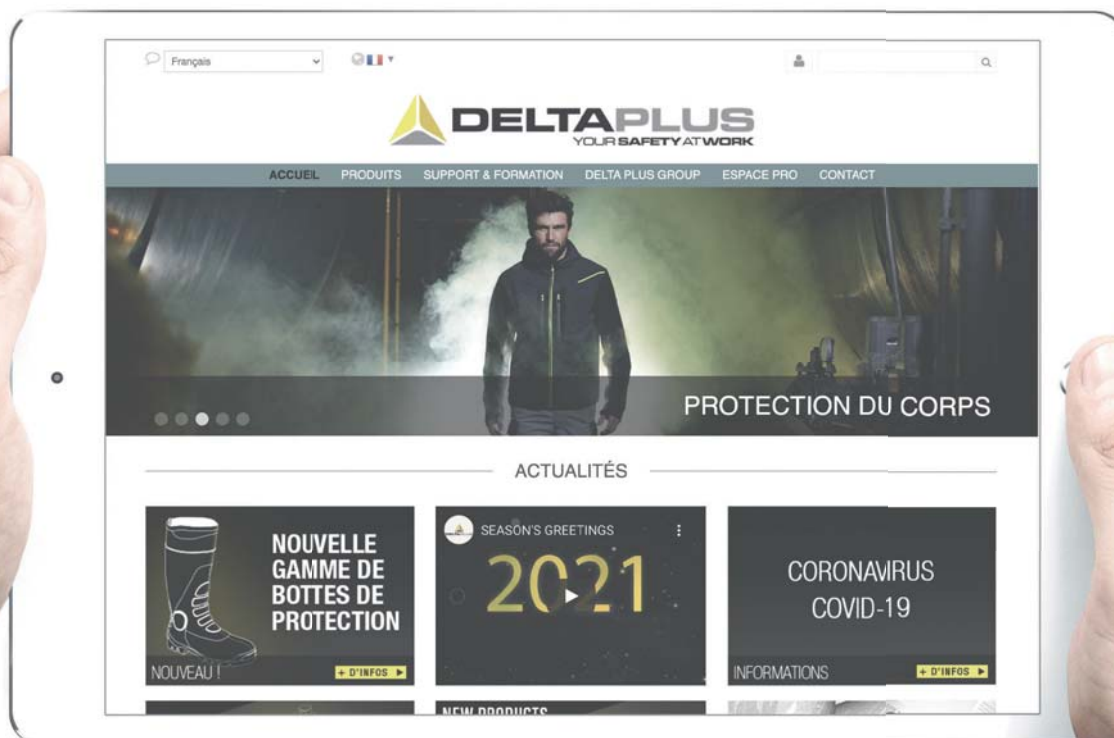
Français

DELTAPLUS
YOUR SAFETY AT WORK

ACCUEIL PRODUITS SUPPORT & FORMATION DELTA PLUS GROUP ESPACE PRO CONTACT

PROTECTION DU CORPS

ACTUALITÉS

NOUVELLE GAMME DE BOTTES DE PROTECTION

NOUVEAU !

+ D'INFOS

SEASON'S GREETINGS

2021

CORONAVIRUS COVID-19

INFORMATIONS

+ D'INFOS

NEW PRODUCTS